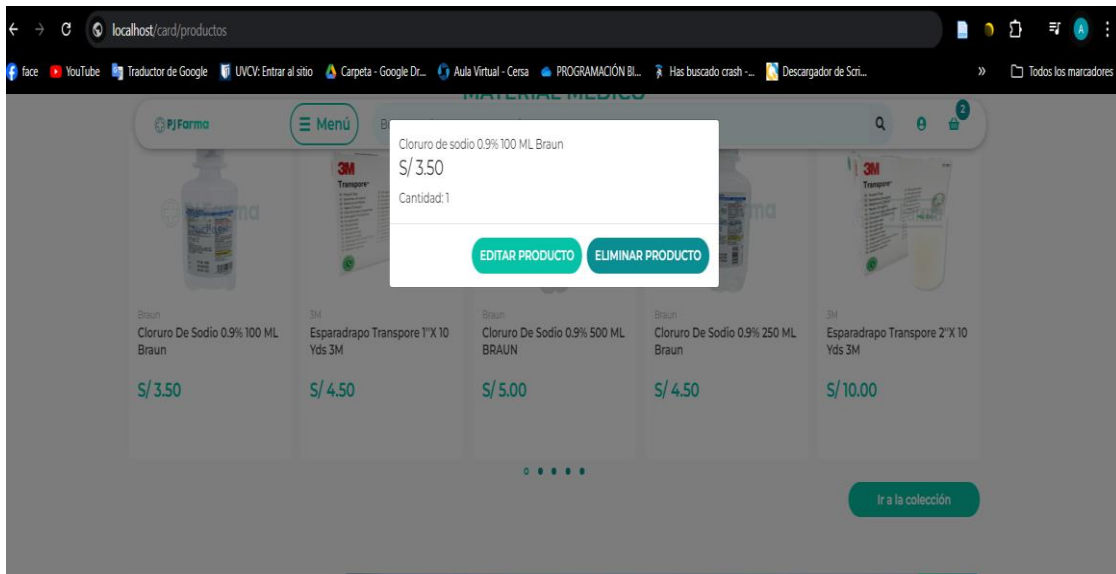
localhost/card/productos

face YouTube Traductor de Google UVCV: Entrar al sitio Carpeta - Google Dr... Aula Virtual - Cersa PROGRAMACIÓN BI... Has buscado crash -... Descargador de Scri... » Todos los marcadores

MATERIAL MEDICO

PJ Farma ☰ Menú 2

Cloruro de sodio 0.9% 100 ML Braun
S/ 3.50
Cantidad: 1

EDITAR PRODUCTO ELIMINAR PRODUCTO

Braun
Cloruro De Sodio 0.9% 100 ML Braun
S/ 3.50

3M
Esparadrapo Transpore 1"X 10 Yds 3M
S/ 4.50

Braun
Cloruro De Sodio 0.9% 500 ML BRAUN
S/ 5.00

Braun
Cloruro De Sodio 0.9% 250 ML Braun
S/ 4.50

3M
Esparadrapo Transpore 2"X 10 Yds 3M
S/ 10.00

Ir a la colección